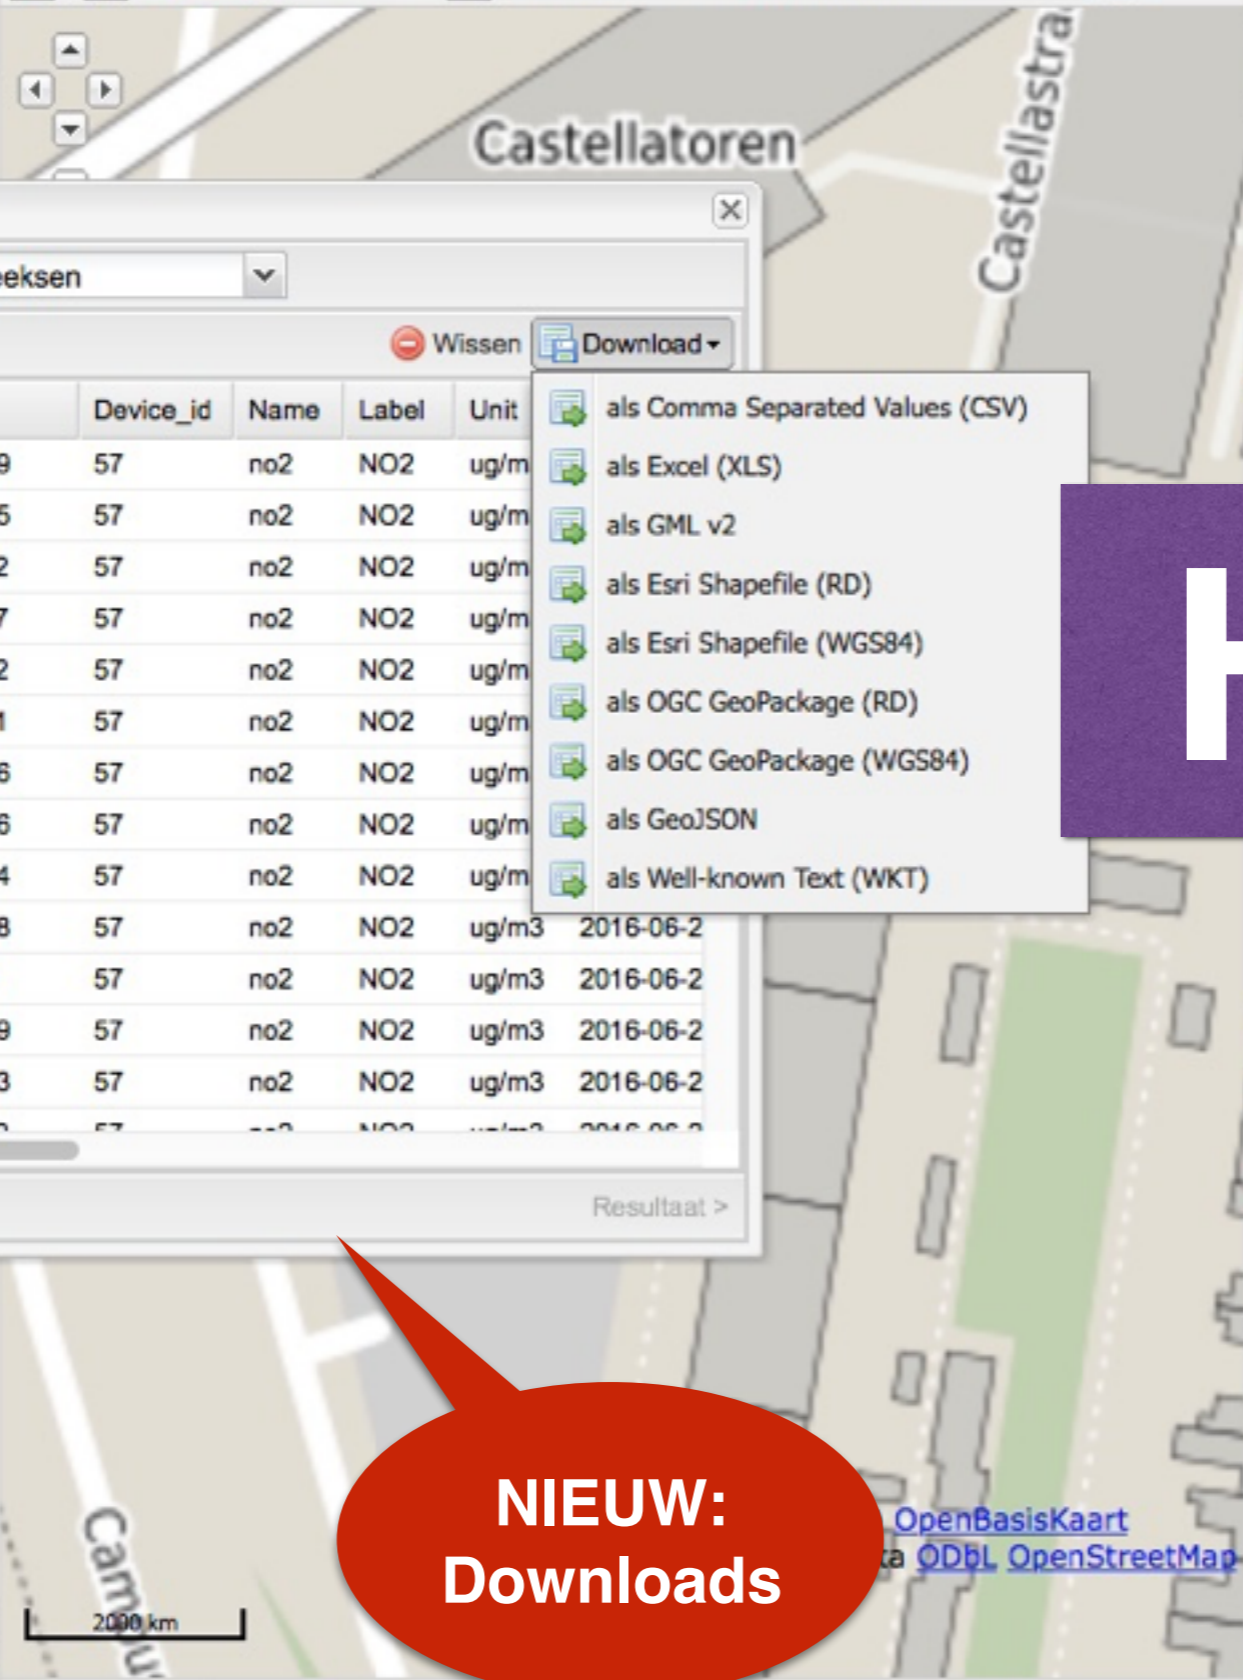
Castellatoren

Castellastra

eeksen

Wissen Download

| | Device_id | Name | Label | Unit | |
|---|---|---|---|---|---|
| 9 | 57 | no2 | NO2 | ug/m | |
| 5 | 57 | no2 | NO2 | ug/m | |
| 2 | 57 | no2 | NO2 | ug/m | |
| 7 | 57 | no2 | NO2 | ug/m | |
| 2 | 57 | no2 | NO2 | ug/m | |
| 1 | 57 | no2 | NO2 | ug/m | |
| 6 | 57 | no2 | NO2 | ug/m | |
| 6 | 57 | no2 | NO2 | ug/m | |
| 4 | 57 | no2 | NO2 | ug/m | |
| 8 | 57 | no2 | NO2 | ug/m3 | 2016-06-2 |
| | 57 | no2 | NO2 | ug/m3 | 2016-06-2 |
| 9 | 57 | no2 | NO2 | ug/m3 | 2016-06-2 |
| 3 | 57 | no2 | NO2 | ug/m3 | 2016-06-2 |

als Comma Separated Values (CSV)
als Excel (XLS)
als GML v2
als Esri Shapefile (RD)
als Esri Shapefile (WGS84)
als OGC GeoPackage (RD)
als OGC GeoPackage (WGS84)
als GeoJSON
als Well-known Text (WKT)

H

Resultaat >

NIEUW: Downloads

OpenBasisKaart
a ODbL OpenStreetMap

Cam

2000 km